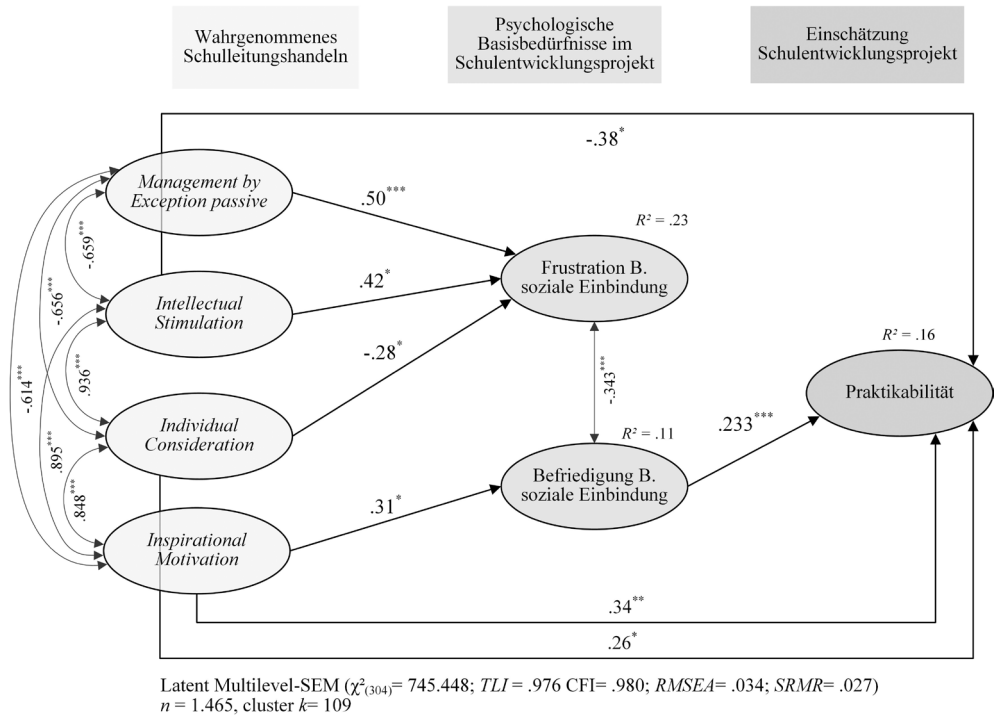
Wahrgenommenes Schulleitungshandeln

Psychologische Basisbedürfnisse im Schulentwicklungsprojekt

Einschätzung Schulentwicklungsprojekt

$-.38^{*}$

Management by Exception passive

$.50^{***}$

$R^2 = .23$

$-.659^{***}$

Intellectual Stimulation

$.42^{*}$

Frustration B. soziale Einbindung

$-.656^{***}$

$-.28^{*}$

$R^2 = .16$

$.936^{***}$

$-.343^{***}$

$-.614^{***}$

Praktikabilität

Individual Consideration

$R^2 = .11$

$.233^{***}$

$.895^{***}$

Befriedigung B. soziale Einbindung

$.848^{***}$

$.31^{*}$

Inspirational Motivation

$.34^{**}$

$.26^{*}$

Latent Multilevel-SEM ($\chi^2_{(304)}$= 745.448; TLI = .976 CFI= .980; RMSEA= .034; SRMR= .027)
n = 1.465, cluster k= 109